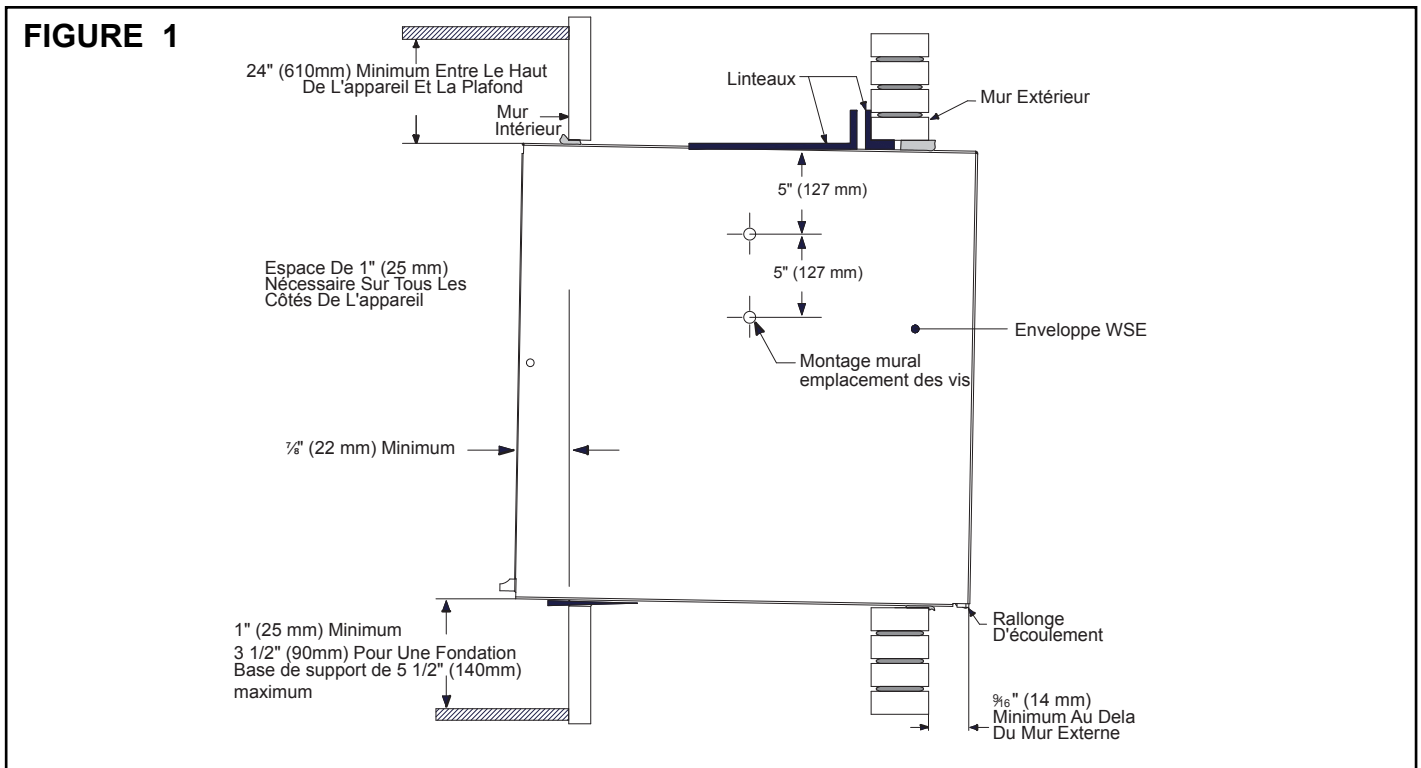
FIGURE 1

24" (610mm) Minimum Entre Le Haut De L'appareil Et La Plafond

Mur Intérieur

Linteaux

Mur Extérieur

5" (127 mm)

5" (127 mm)

Espace De 1" (25 mm) Nécessaire Sur Tous Les Côtés De L'appareil

Enveloppe WSE

Montage mural emplacement des vis

$\frac{7}{8}$" (22 mm) Minimum

1" (25 mm) Minimum
3 1/2" (90mm) Pour Une Fondation Base de support de 5 1/2" (140mm) maximum

Rallonge D'écoulement

$\frac{9}{16}$" (14 mm) Minimum Au Dela Du Mur Externe